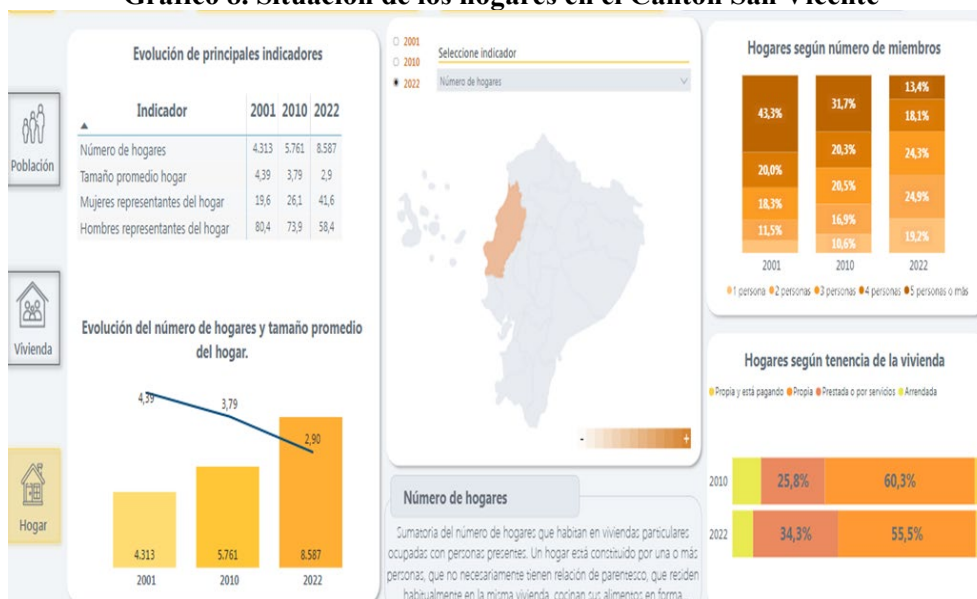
Gráfico 8. Situación de los hogares en el Cantón San Vicente

Población

Vivienda

Hogar

Evolución de principales indicadores

| Indicador | 2001 | 2010 | 2022 |
|---|---|---|---|
| Número de hogares | 4.313 | 5.761 | 8.587 |
| Tamaño promedio hogar | 4,39 | 3,79 | 2,9 |
| Mujeres representantes del hogar | 19,6 | 26,1 | 41,6 |
| Hombres representantes del hogar | 80,4 | 73,9 | 58,4 |

Evolución del número de hogares y tamaño promedio del hogar.

4,39
3,79
2,90
4.313
5.761
8.587
2001
2010
2022

2001
2010
2022
Seleccione indicador
Número de hogares

-
+

Número de hogares

Sumatoria del número de hogares que habitan en viviendas particulares ocupadas con personas presentes. Un hogar está constituido por una o más personas, que no necesariamente tienen relación de parentesco, que residen habitualmente en la misma vivienda, cocinan sus alimentos en forma

Hogares según número de miembros

43,3%
20,0%
18,3%
11,5%
31,7%
20,3%
20,5%
16,9%
10,6%
13,4%
18,1%
24,3%
24,9%
19,2%
2001
2010
2022
1 persona 2 personas 3 personas 4 personas 5 personas o más

Hogares según tenencia de la vivienda

Propia y está pagando Propia Prestada o por servicios Arrendada

2010 25,8% 60,3%
2022 34,3% 55,5%